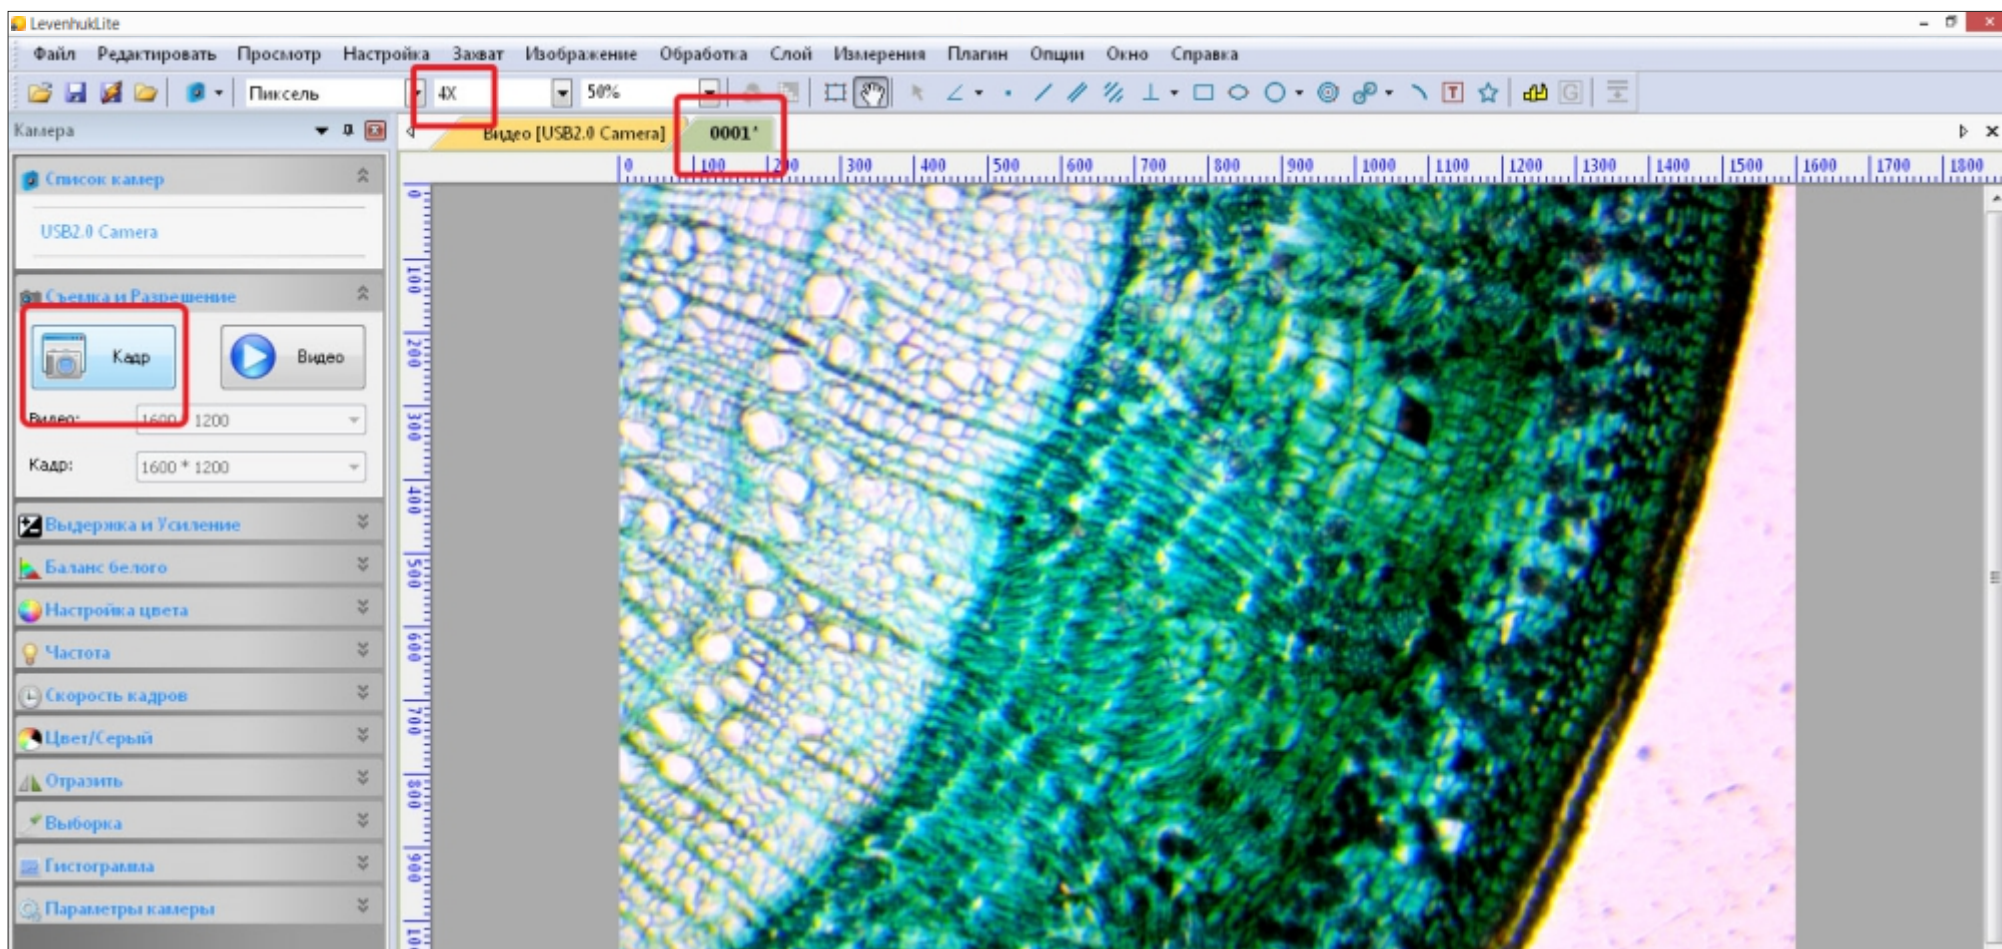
LevenhukLite

Файл Редактировать Просмотр Настройка Захват Изображение Обработка Слой Измерения Плагин Опции Окно Справка

Пиксель 4X 50%

Камера

Видео [USB2.0 Camera] 0001*

0 100 200 300 400 500 600 700 800 900 1000 1100 1200 1300 1400 1500 1600 1700 1800

0 100 200 300 400 500 600 700 800 900 1000

Список камер

USB2.0 Camera

Съемка и Разрешение

Кадр

Видео

Видео: 1600 * 1200

Кадр: 1600 * 1200

Выдержка и Усиление

Баланс белого

Настройка цвета

Частота

Скорость кадров

Цвет/Серый

Отразить

Выборка

Гистограмма

Параметры камеры